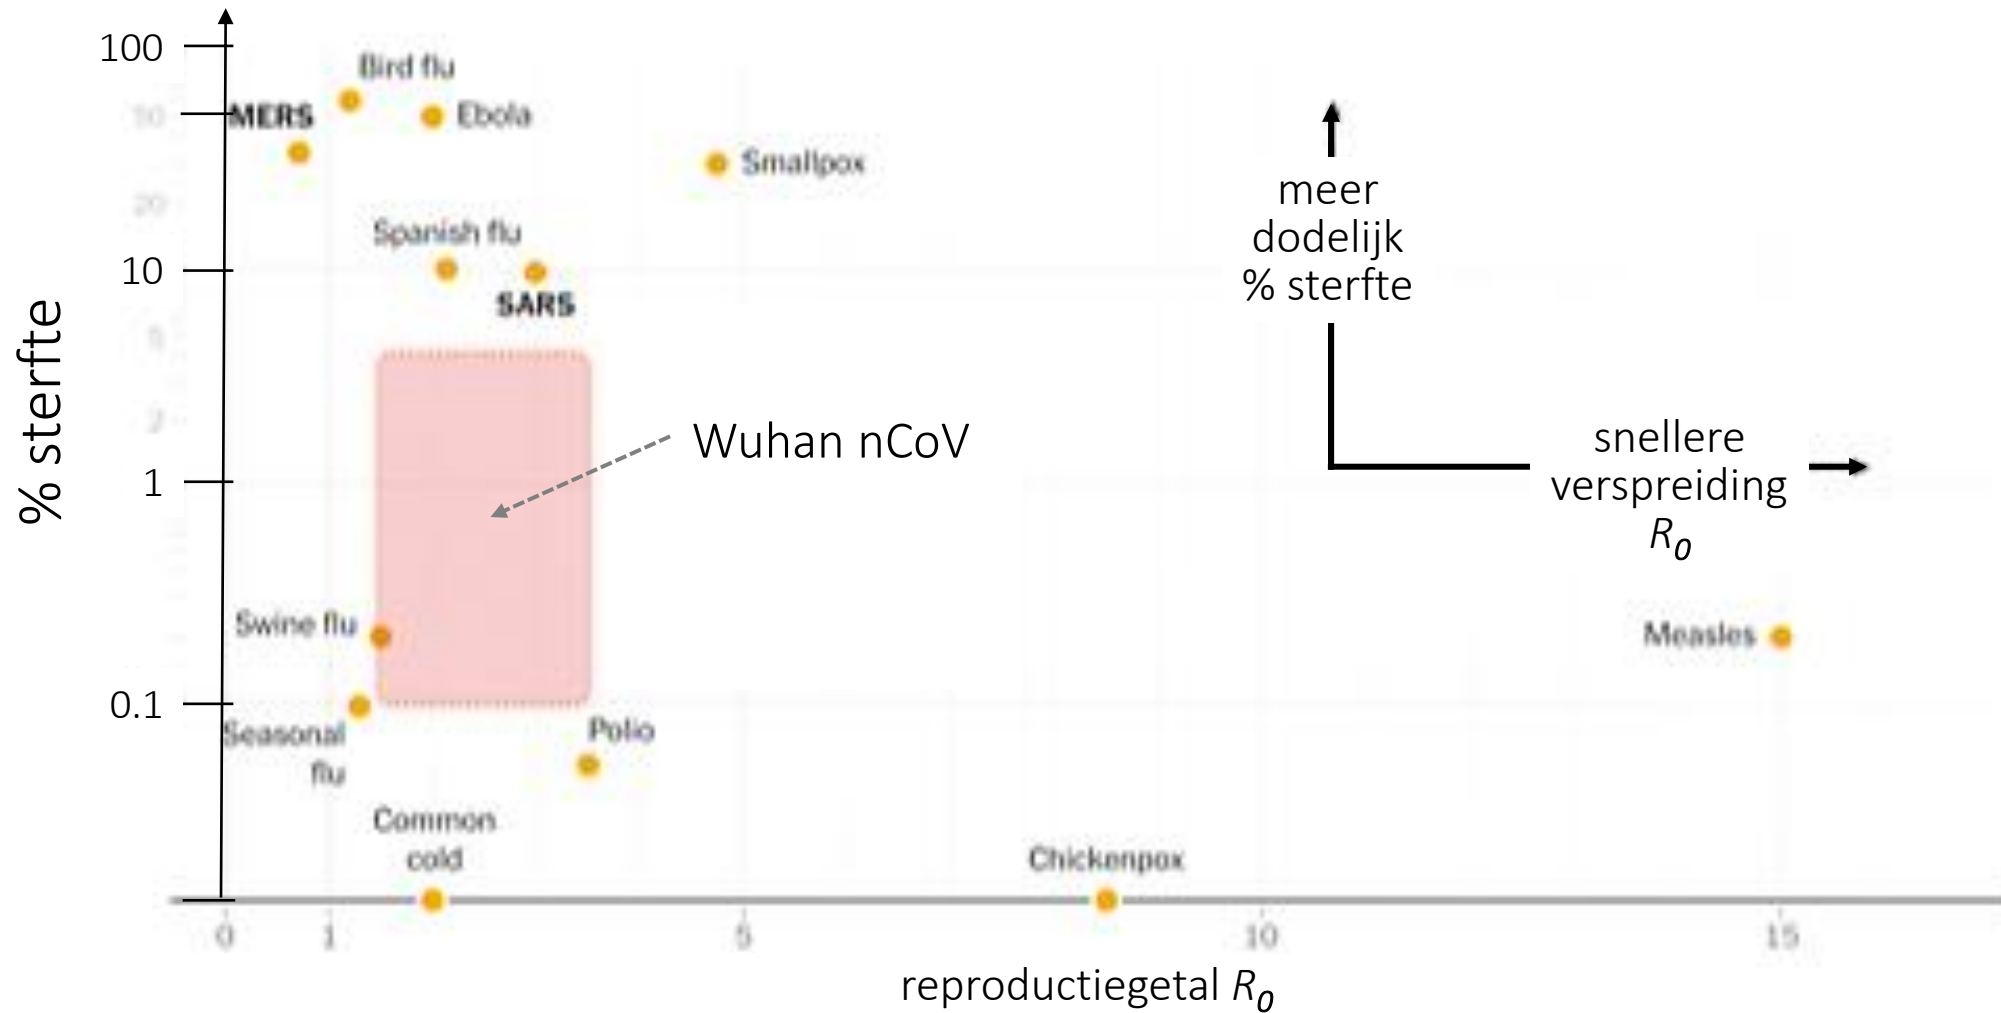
% sterfte

100
50
20
10
5
2
1
0.1

Bird flu
MERS
Ebola
Smallpox
Spanish flu
SARS
Wuhan nCoV
Swine flu
Seasonal flu
Polio
Common cold
Chickenpox
Measles

meer dodelijk % sterfte

snellere verspreiding $R_0$

0 1 5 10 15

reproductiegetal $R_0$